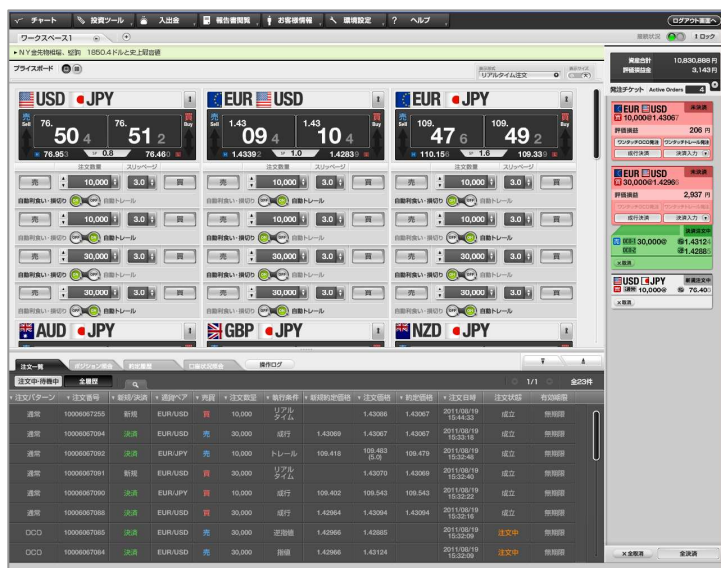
チャート 投資ツール 入出金 報告書閲覧 お客様情報 環境設定 ? ヘルプ (ログアウト画面へ)

ワークスペース1

接続状況 ロック

▸NY金先物相場、初外 1850.4ドルと史上最高値

プライスボード

リアルタイム注文

資産合計 10,830,888 円
評価損益金 3,143 円

発注チケット Active Orders 4

USD JPY

Sell 76. 50 4 | 76. 51 2 Buy
76.953 0.8 76.460

注文数量 スリッページ
売 10,000 3.0 買
自動利食い・損切り OFF ON 自動トレール
売 10,000 3.0 買
自動利食い・損切り OFF ON 自動トレール
売 30,000 3.0 買
自動利食い・損切り OFF ON 自動トレール
売 30,000 3.0 買
自動利食い・損切り OFF ON 自動トレール

EUR USD

Sell 1.43 09 4 | 1.43 10 4 Buy
1.43392 1.0 1.42839

注文数量 スリッページ
売 10,000 3.0 買
自動利食い・損切り OFF ON 自動トレール
売 10,000 3.0 買
自動利食い・損切り OFF ON 自動トレール
売 30,000 3.0 買
自動利食い・損切り OFF ON 自動トレール
売 30,000 3.0 買
自動利食い・損切り OFF ON 自動トレール

EUR JPY

Sell 109. 47 6 | 109. 49 2 Buy
110.156 1.6 109.338

注文数量 スリッページ
売 10,000 3.0 買
自動利食い・損切り OFF ON 自動トレール
売 10,000 3.0 買
自動利食い・損切り OFF ON 自動トレール
売 30,000 3.0 買
自動利食い・損切り OFF ON 自動トレール
売 30,000 3.0 買
自動利食い・損切り OFF ON 自動トレール

AUD JPY
GBP JPY
NZD JPY

EUR USD 未決済
買 10,000@1.43067
評価損益 206 円
ワンタッチOCO発注 ワンタッチトレール発注
成行決済 決済入力

EUR USD 未決済
買 30,000@1.42966
評価損益 2,937 円
ワンタッチOCO発注 ワンタッチトレール発注
成行決済 決済入力

決済注文中
OCO1 30,000@ 指 1.43124
OCO2 逆 1.42885
×取消

USD JPY 新規注文中
買 新規 10,000@ 指 76.40
×取消

注文一覧 ポジション照会 約定履歴 口座状況照会 操作ログ

注文中/待機中 全履歴

1/1 全23件

| 注文パターン | 注文番号 | 新規/決済 | 通貨ペア | 売買 | 注文数量 | 執行条件 | 新規約定価格 | 注文価格 | 約定価格 | 注文日時 | 注文状態 | 有効期限 |
|---|---|---|---|---|---|---|---|---|---|---|---|---|
| 通常 | 10006067255 | 新規 | EUR/USD | 買 | 10,000 | リアルタイム | | 1.43066 | 1.43067 | 2011/08/19 15:44:33 | 成立 | 無期限 |
| 通常 | 10006067094 | 決済 | EUR/USD | 売 | 30,000 | 成行 | 1.43069 | 1.43067 | 1.43067 | 2011/08/19 15:33:16 | 成立 | 無期限 |
| 通常 | 10006067092 | 決済 | EUR/JPY | 売 | 30,000 | トレール | 109.418 | 109.483 (5.0) | 109.479 | 2011/08/19 15:32:46 | 成立 | 無期限 |
| 通常 | 10006067091 | 新規 | EUR/USD | 買 | 30,000 | リアルタイム | | 1.43070 | 1.43069 | 2011/08/19 15:32:40 | 成立 | 無期限 |
| 通常 | 10006067090 | 決済 | EUR/JPY | 買 | 10,000 | 成行 | 109.402 | 109.543 | 109.543 | 2011/08/19 15:32:22 | 成立 | 無期限 |
| 通常 | 10006067088 | 決済 | EUR/USD | 買 | 30,000 | 成行 | 1.42964 | 1.43094 | 1.43094 | 2011/08/19 15:32:16 | 成立 | 無期限 |
| OCO | 10006067085 | 決済 | EUR/USD | 売 | 30,000 | 逆指値 | 1.42966 | 1.42885 | | 2011/08/19 15:32:09 | 注文中 | 無期限 |
| OCO | 10006067084 | 決済 | EUR/USD | 売 | 30,000 | 指値 | 1.42966 | 1.43124 | | 2011/08/19 15:32:09 | 注文中 | 無期限 |

×全取消 全決済